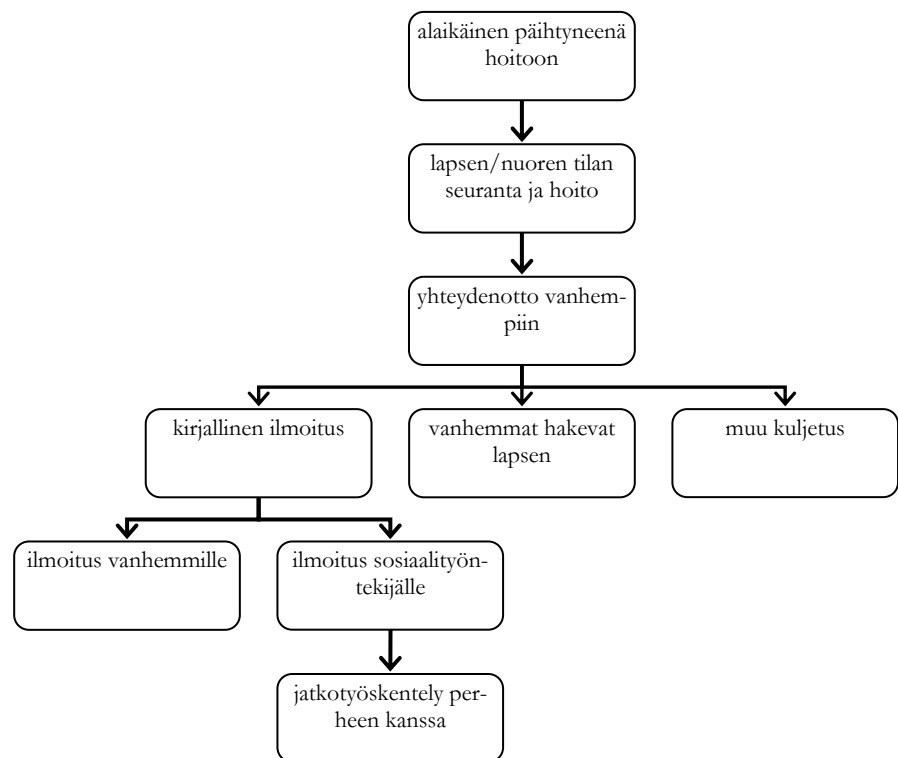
alaikäinen päihtyneenä hoitoon

lapsen/nuoren tilan seuranta ja hoito

yhteydenotto vanhempiin

kirjallinen ilmoitus

vanhemmat hakevat lapsen

muu kuljetus

ilmoitus vanhemmille

ilmoitus sosiaalityöntekijälle

jatkotyöskentely perheen kanssa